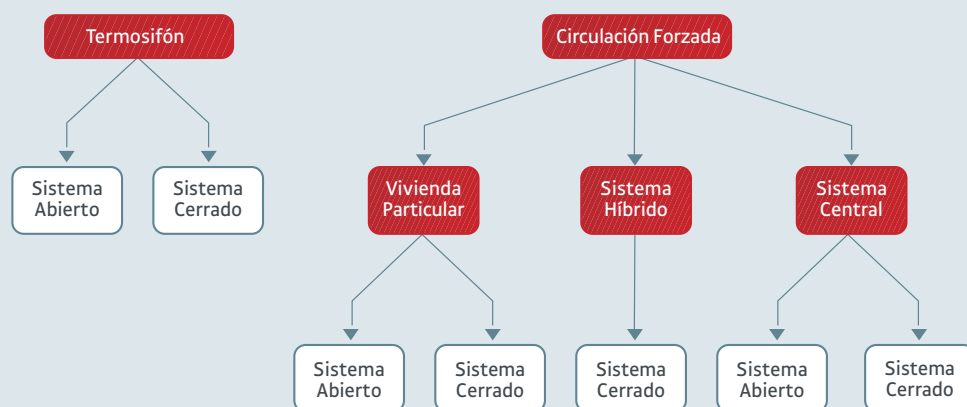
Termosifón

Sistema Abierto

Sistema Cerrado

Circulación Forzada

Vivienda Particular

Sistema Híbrido

Sistema Central

Sistema Abierto

Sistema Cerrado

Sistema Cerrado

Sistema Abierto

Sistema Cerrado